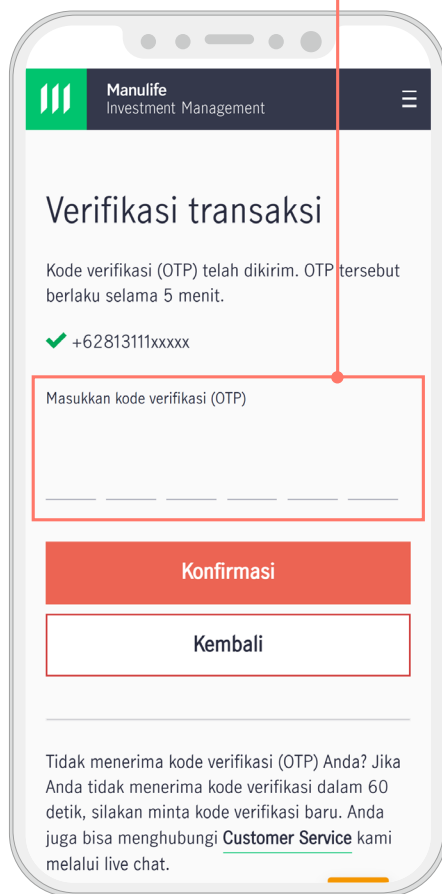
Manulife
Investment Management

Verifikasi transaksi

Kode verifikasi (OTP) telah dikirim. OTP tersebut berlaku selama 5 menit.

+62813111xxxxx

Masukkan kode verifikasi (OTP)

Konfirmasi

Kembali

Tidak menerima kode verifikasi (OTP) Anda? Jika Anda tidak menerima kode verifikasi dalam 60 detik, silakan minta kode verifikasi baru. Anda juga bisa menghubungi Customer Service kami melalui live chat.